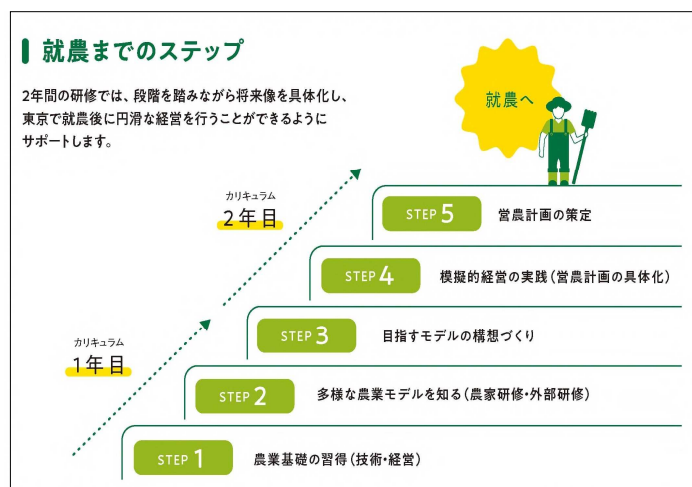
就農までのステップ

2年間の研修では、段階を踏みながら将来像を具体化し、東京で就農後に円滑な経営を行うことができるようにサポートします。

就農へ

カリキュラム
2年目

STEP 5 営農計画の策定

STEP 4 模擬的経営の実践（営農計画の具体化）

STEP 3 目指すモデルの構想づくり

カリキュラム
1年目

STEP 2 多様な農業モデルを知る（農家研修・外部研修）

STEP 1 農業基礎の習得（技術・経営）